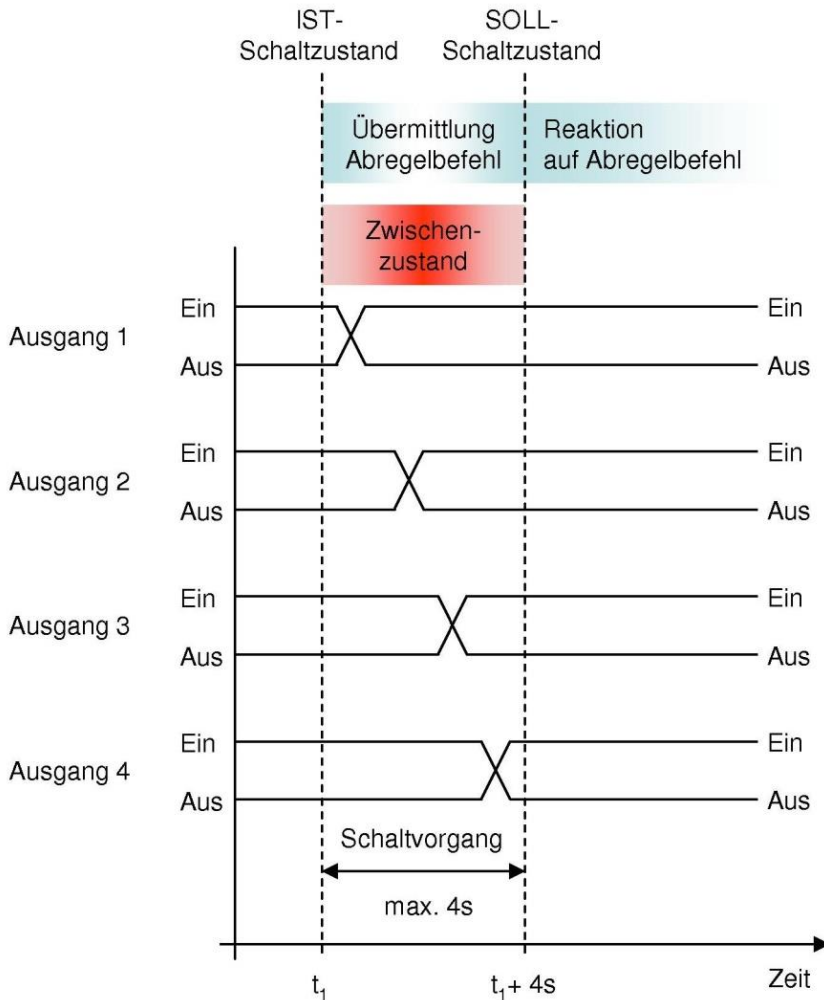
IST-Schaltzustand

SOLL-Schaltzustand

Übermittlung Abregelbefehl

Reaktion auf Abregelbefehl

Zwischen-zustand

Ausgang 1
Ein
Aus
Ein
Aus

Ausgang 2
Ein
Aus
Ein
Aus

Ausgang 3
Ein
Aus
Ein
Aus

Ausgang 4
Ein
Aus
Ein
Aus

Schaltvorgang

max. 4s

$t_1$

$t_1 + 4s$

Zeit